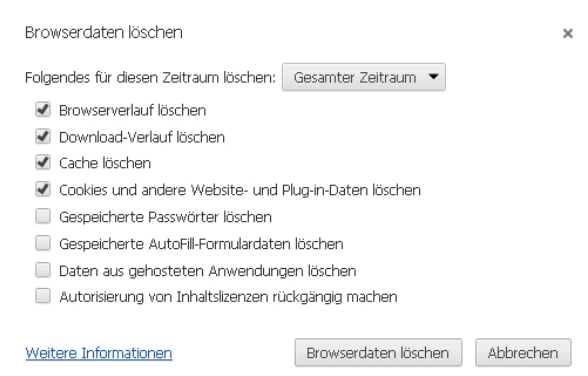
Browserdaten löschen ×

Folgendes für diesen Zeitraum löschen: Gesamter Zeitraum ▼

Browserverlauf löschen

Download-Verlauf löschen

Cache löschen

Cookies und andere Website- und Plug-in-Daten löschen

Gespeicherte Passwörter löschen

Gespeicherte AutoFill-Formulardaten löschen

Daten aus gehosteten Anwendungen löschen

Autorisierung von Inhaltslizenzen rückgängig machen

Weitere Informationen

Browserdaten löschen

Abbrechen